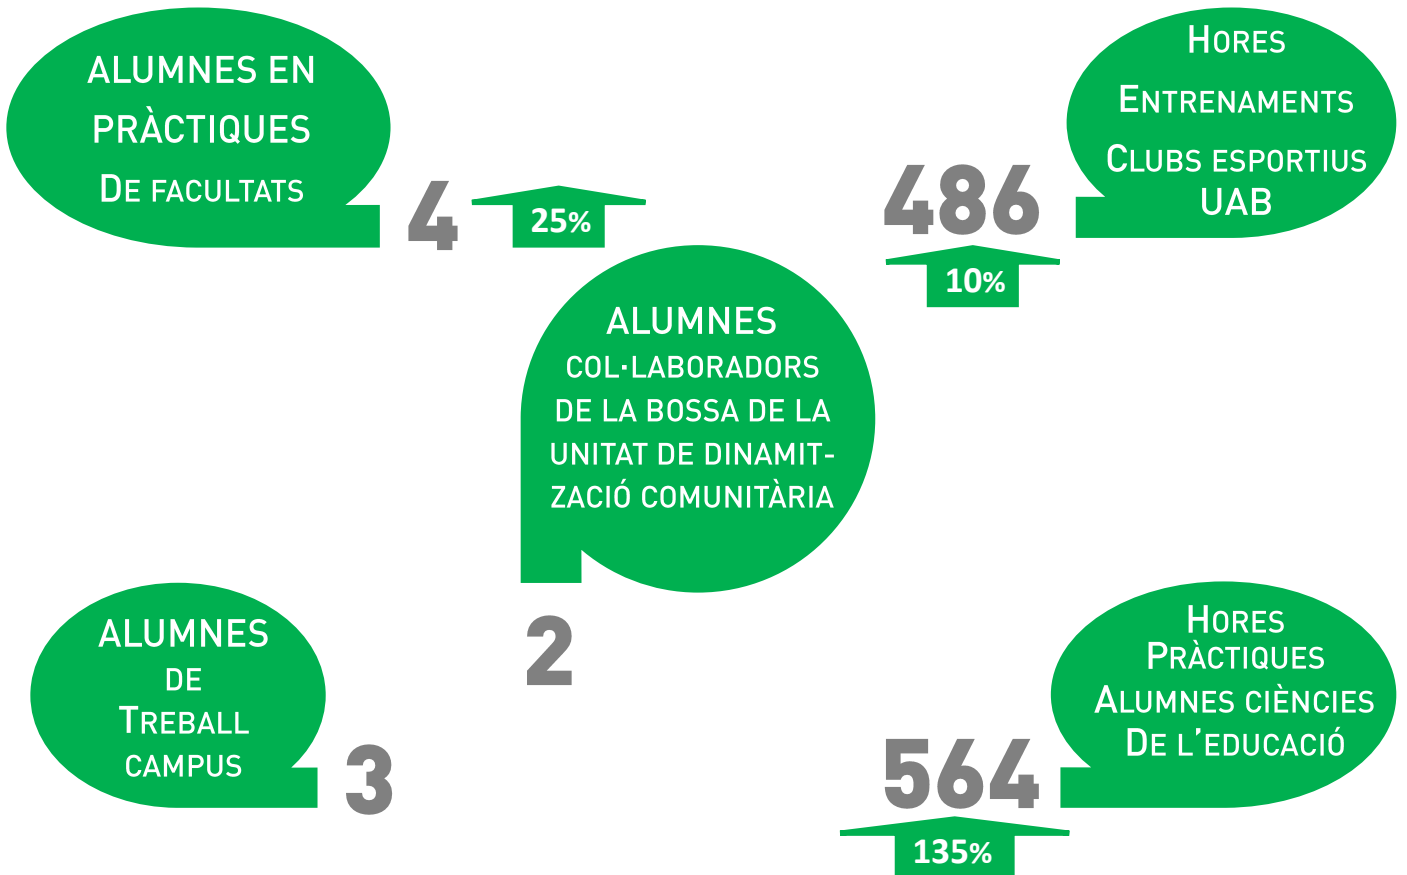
ALUMNES EN PRÀCTIQUES DE FACULTATS

4

25%

HORES ENTRENAMENTS CLUBS ESPORTIUS UAB

486

10%

ALUMNES COL·LABORADORS DE LA BOSSA DE LA UNITAT DE DINAMITZACIÓ COMUNITÀRIA

2

ALUMNES DE TREBALL CAMPUS

3

HORES PRÀCTIQUES ALUMNES CIÈNCIES DE L'EDUCACIÓ

564

135%